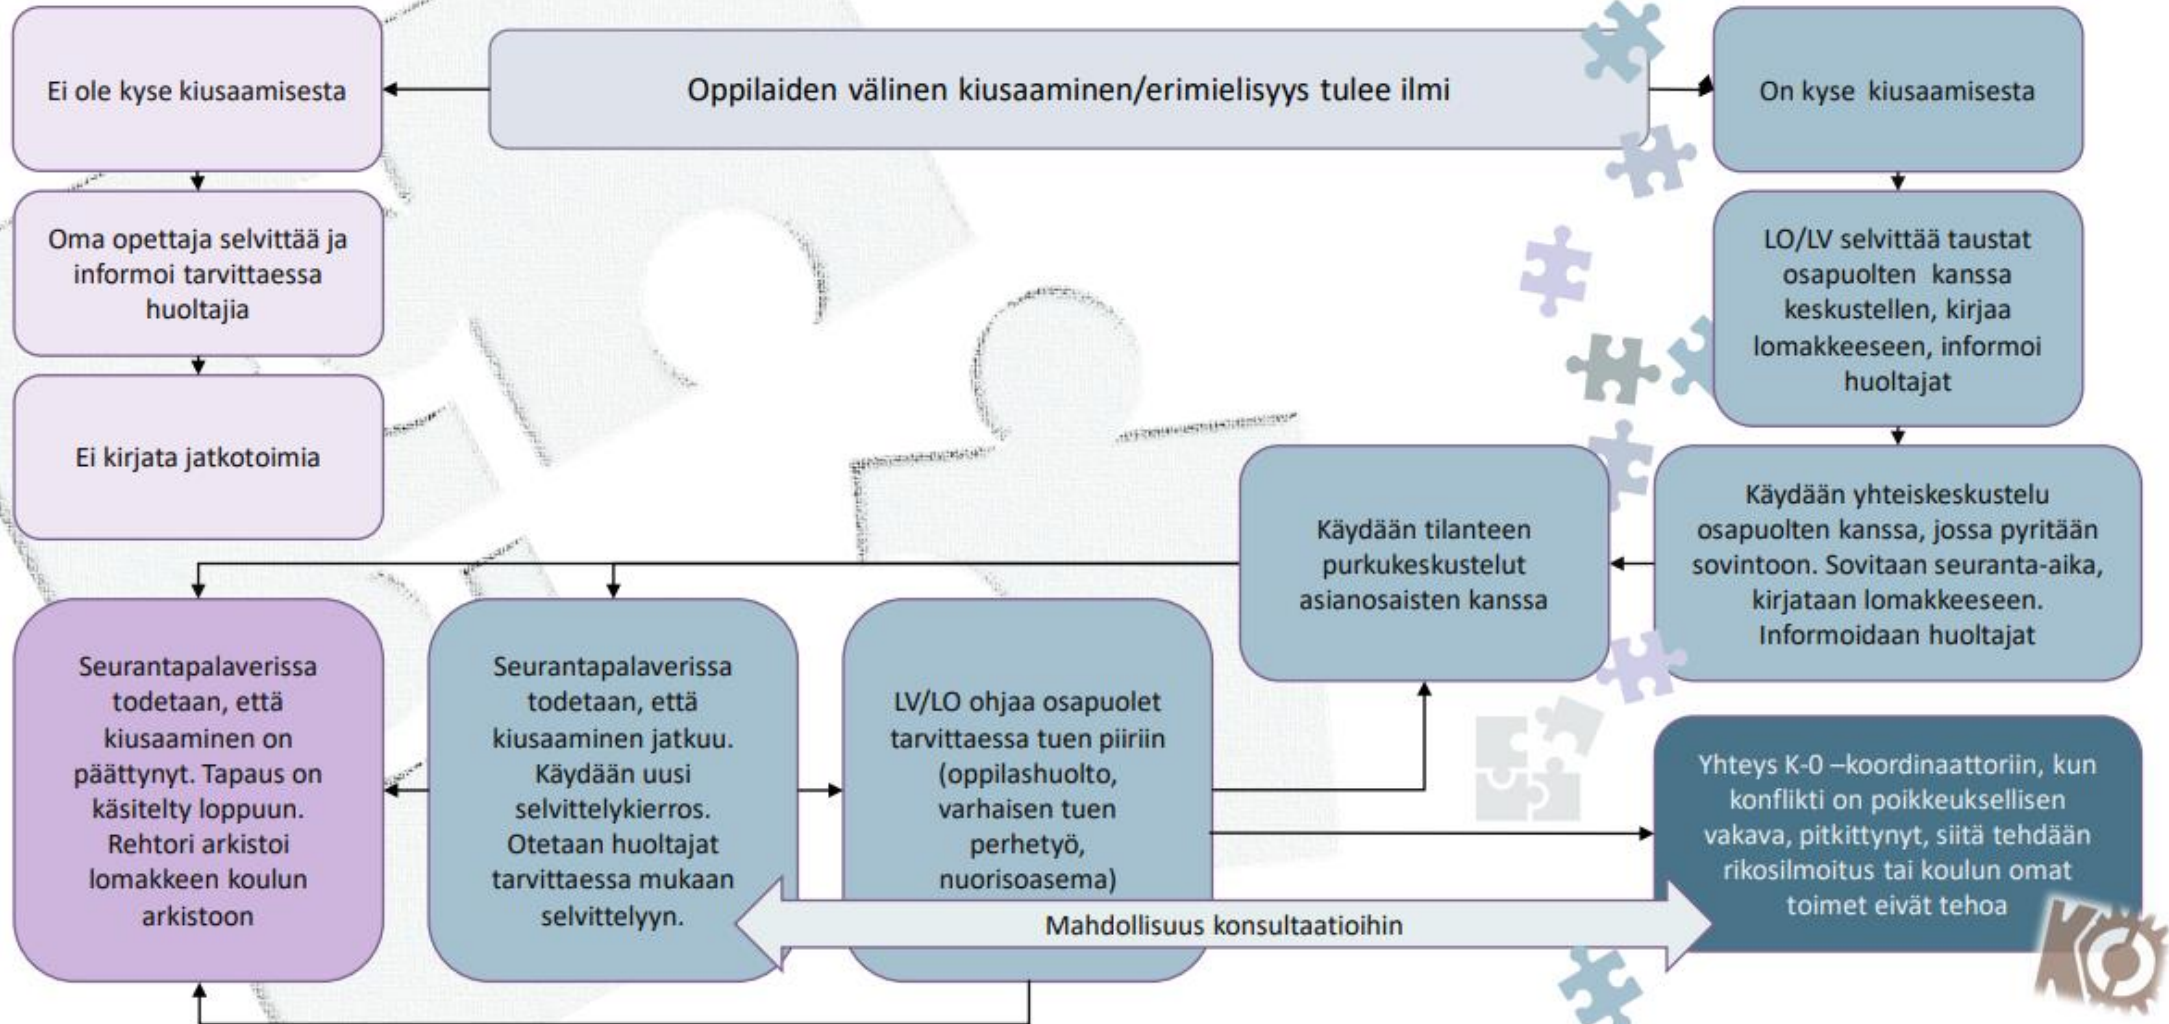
Oppilaiden välinen kiusaaminen/erimielisyys tulee ilmi

Ei ole kyse kiusaamisesta

Oma opettaja selvittää ja informoi tarvittaessa huoltajia

Ei kirjata jatkotoimia

On kyse kiusaamisesta

LO/LV selvittää taustat osapuolten kanssa keskustellen, kirjaa lomakkeeseen, informoi huoltajat

Käydään yhteiskeskustelu osapuolten kanssa, jossa pyritään sovintoon. Sovitaan seuranta-aika, kirjataan lomakkeeseen. Informoidaan huoltajat

Käydään tilanteen purkukeskustelut asianosaisten kanssa

Seurantapalaverissa todetaan, että kiusaaminen on päättynyt. Tapaus on käsitelty loppuun. Rehtori arkistoi lomakkeen koulun arkistoon

Seurantapalaverissa todetaan, että kiusaaminen jatkuu. Käydään uusi selvittelykierros. Otetaan huoltajat tarvittaessa mukaan selvittelyyn.

LV/LO ohjaa osapuolet tarvittaessa tuen piiriin (oppilashuolto, varhaisen tuen perhetyö, nuorisoasema)

Yhteys K-0 –koordinaattoriin, kun konflikti on poikkeuksellisen vakava, pitkittynyt, siitä tehdään rikosilmoitus tai koulun omat toimet eivät tehoa

Mahdollisuus konsultaatioihin